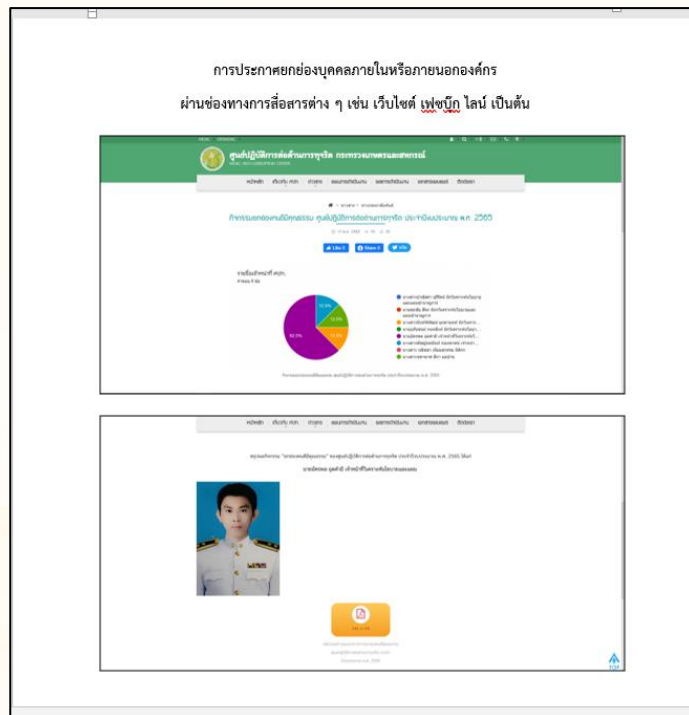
การประกาศยกย่องบุคคลภายในหรือภายนอกองค์กร

ผ่านช่องทางการสื่อสารต่าง ๆ เช่น เว็บไซต์ เฟซบุ๊ก ไลน์ เป็นต้น

ศูนย์ปฏิบัติการต่อต้านการทุจริต กระทรวงเกษตรและสหกรณ์

หน้าหลัก เกี่ยวกับ ศปท. ข่าวสาร แผนการดำเนินงาน ผลการดำเนินงาน ผลงานเผยแพร่ ติดต่อเรา

กิจกรรมยกย่องคนมีคุณธรรม ศูนย์ปฏิบัติการต่อต้านการทุจริต ประจำปีงบประมาณ พ.ศ. 2565

Like 0 Share 0 แชร์

12.5%
12.5%
12.5%
62.5%

หน้าหลัก เกี่ยวกับ ศปท. ข่าวสาร แผนการดำเนินงาน ผลการดำเนินงาน ผลงานเผยแพร่ ติดต่อเรา

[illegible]